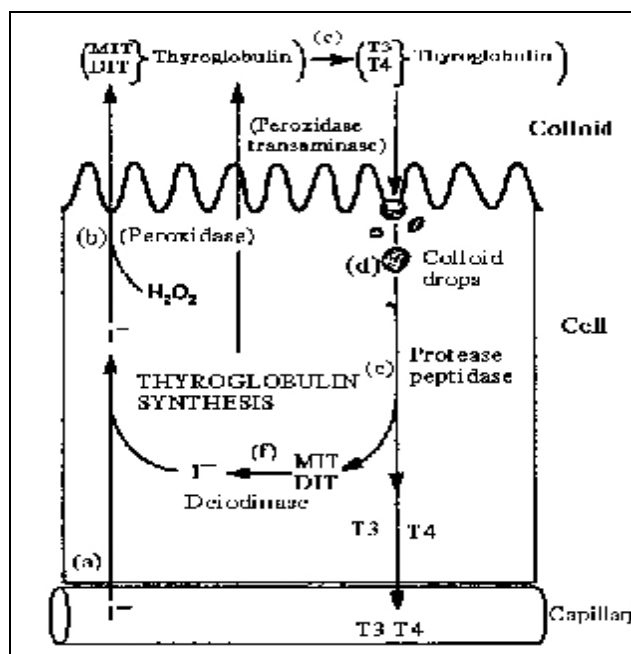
(MIT DIT Thyroglobulin) (c) (T3 T4 Thyroglobulin)

(Peroxidase transaminase)

Colloid

(b) (Peroxidase)

$H_2O_2$

(d) Colloid drops

Cell

$I^-$

THYROGLOBULIN SYNTHESIS

(e) Protease peptidase

$I^-$ (f) MIT DIT

Deiodinase

T3 T4

(a)

$I^-$

T3 T4

Capillary